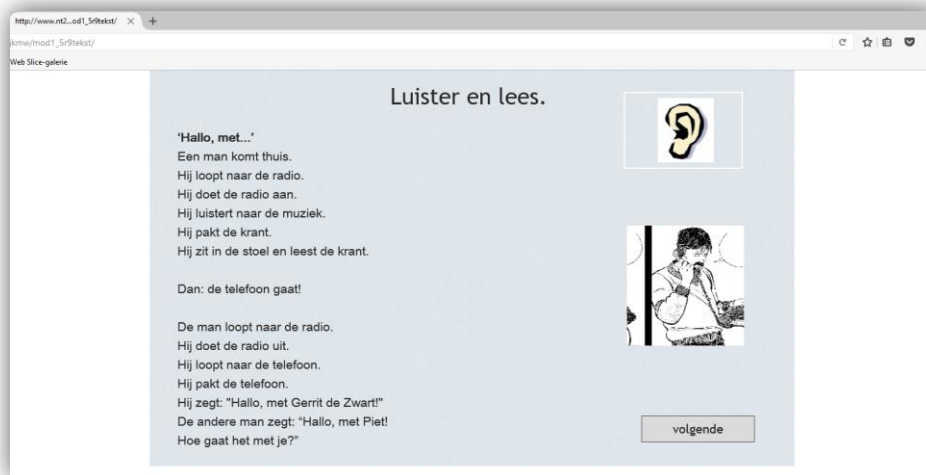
http://www.nt2....od1_5r9tekst/ × +

kmw/mod1_5r9tekst/

Web Slice-galerie

Luister en lees.

**'Hallo, met...'**
Een man komt thuis.
Hij loopt naar de radio.
Hij doet de radio aan.
Hij luistert naar de muziek.
Hij pakt de krant.
Hij zit in de stoel en leest de krant.

Dan: de telefoon gaat!

De man loopt naar de radio.
Hij doet de radio uit.
Hij loopt naar de telefoon.
Hij pakt de telefoon.
Hij zegt: "Hallo, met Gerrit de Zwart!"
De andere man zegt: "Hallo, met Piet!
Hoe gaat het met je?"

volgende